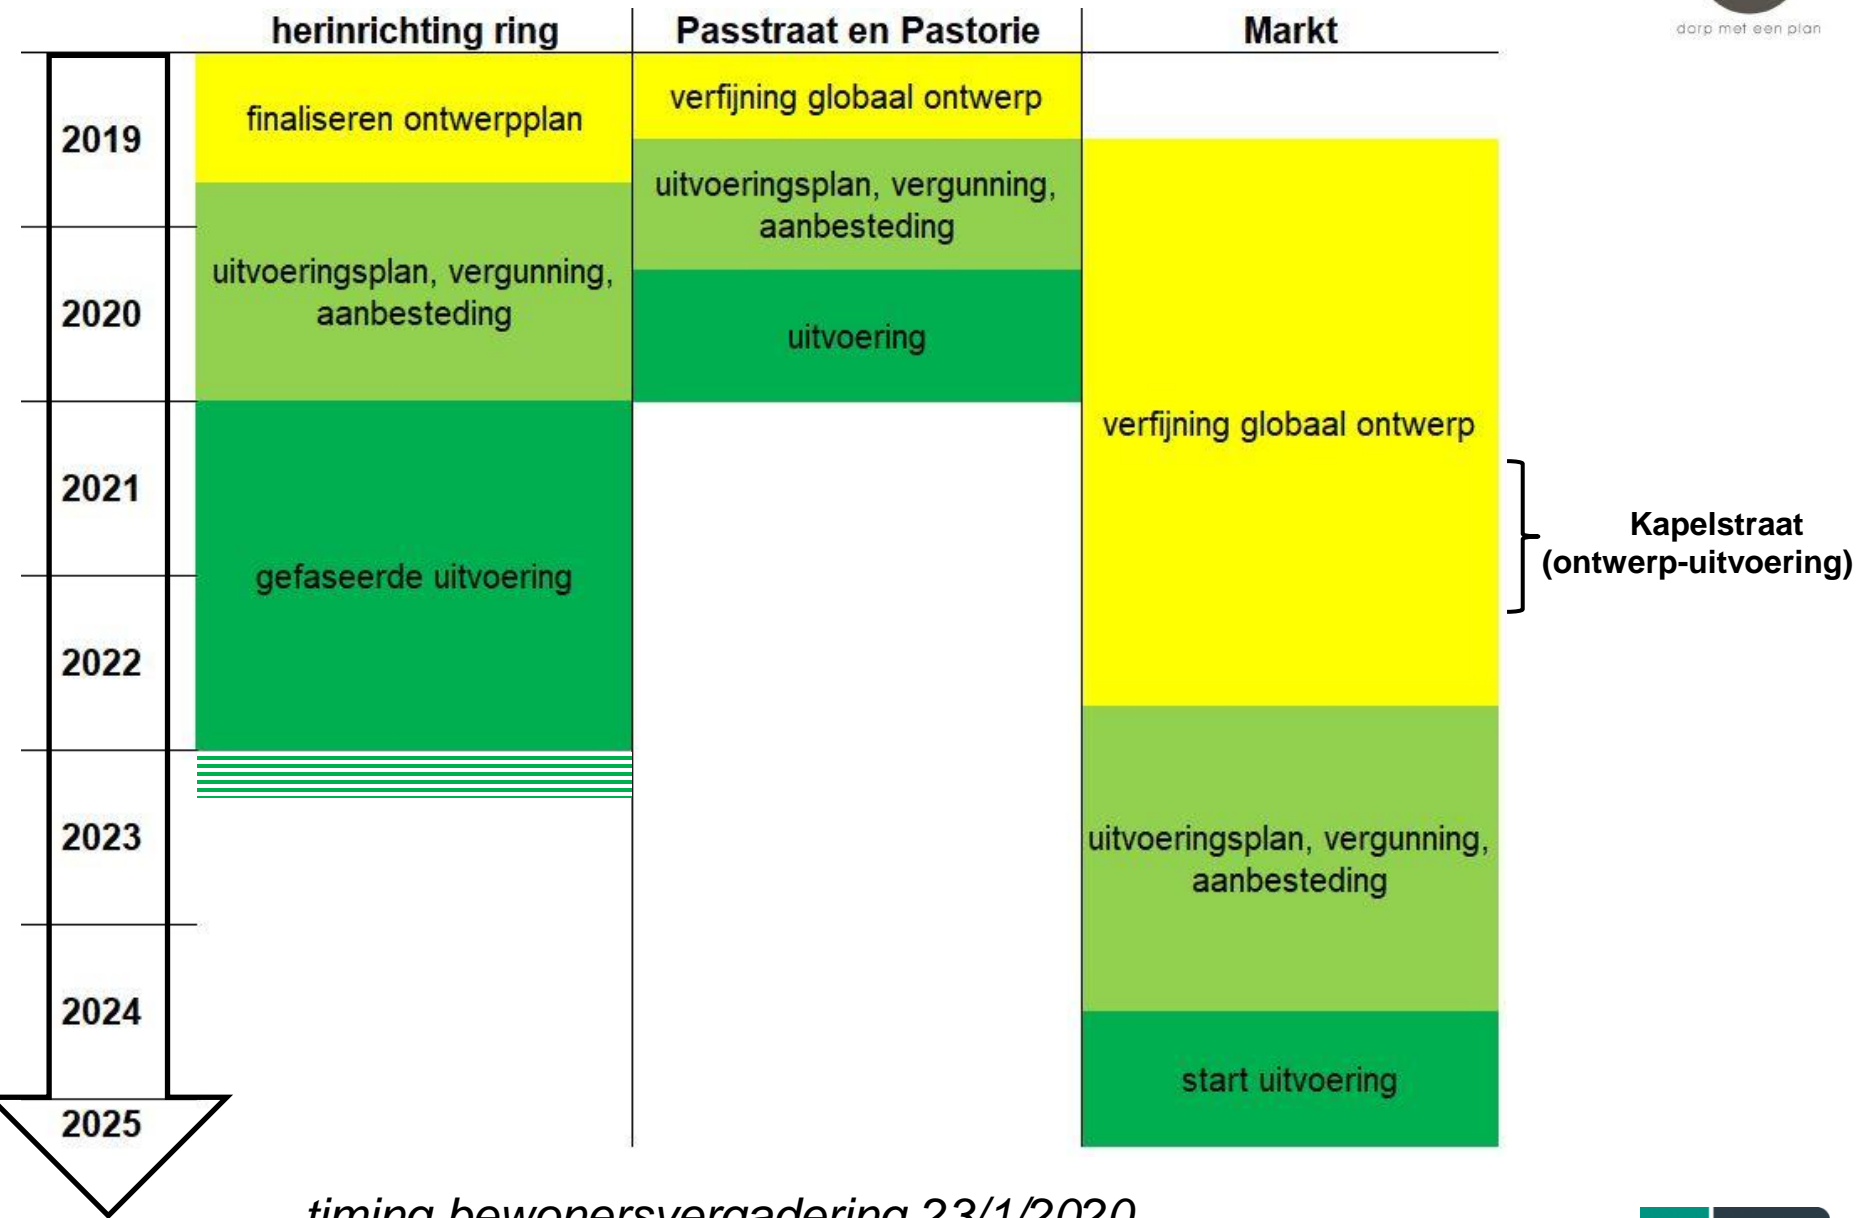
dorp met een plan

| | herinrichting ring | Passtraat en Pastorie | Markt |
|---|---|---|---|
| 2019 | finaliseren ontwerpplan | verfijning globaal ontwerp | |
| | | uitvoeringsplan, vergunning, aanbesteding | |
| 2020 | uitvoeringsplan, vergunning, aanbesteding | uitvoering | |
| 2021 | gefaseerde uitvoering | | verfijning globaal ontwerp |
| 2022 | | | |
| 2023 | | | uitvoeringsplan, vergunning, aanbesteding |
| 2024 | | | start uitvoering |
| 2025 | | | |

Kapelstraat (ontwerp-uitvoering)

timing bewonersvergadering 23/1/2020